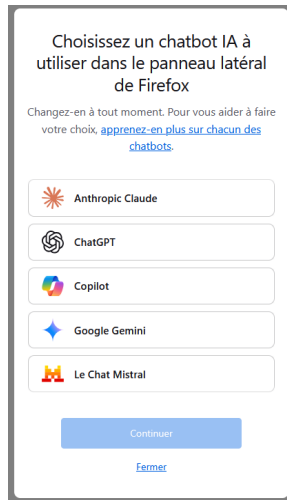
Choisissez un chatbot IA à utiliser dans le panneau latéral de Firefox

Changez-en à tout moment. Pour vous aider à faire votre choix, apprenez-en plus sur chacun des chatbots.

Anthropic Claude

ChatGPT

Copilot

Google Gemini

Le Chat Mistral

Continuer

Fermer